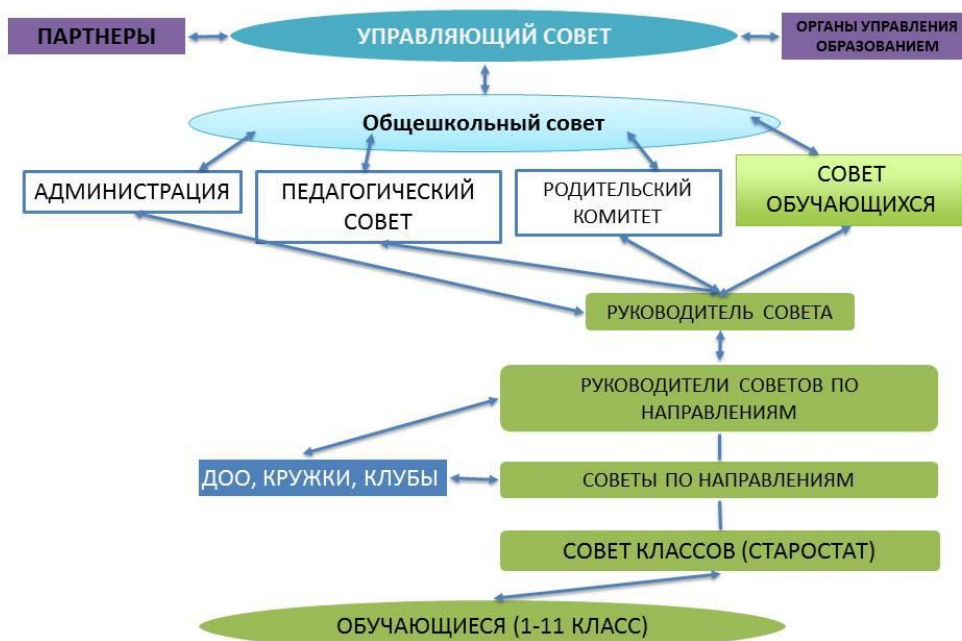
ПАРТНЕРЫ

УПРАВЛЯЮЩИЙ СОВЕТ

ОРГАНЫ УПРАВЛЕНИЯ ОБРАЗОВАНИЕМ

Общешкольный совет

АДМИНИСТРАЦИЯ

ПЕДАГОГИЧЕСКИЙ СОВЕТ

РОДИТЕЛЬСКИЙ КОМИТЕТ

СОВЕТ ОБУЧАЮЩИХСЯ

РУКОВОДИТЕЛЬ СОВЕТА

РУКОВОДИТЕЛИ СОВЕТОВ ПО НАПРАВЛЕНИЯМ

ДОО, КРУЖКИ, КЛУБЫ

СОВЕТЫ ПО НАПРАВЛЕНИЯМ

СОВЕТ КЛАССОВ (СТАРОСТАТ)

ОБУЧАЮЩИЕСЯ (1-11 КЛАСС)